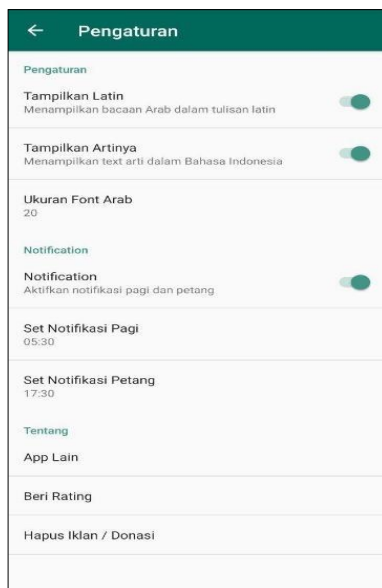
← Pengaturan

Pengaturan

Tampilkan Latin
Menampilkan bacaan Arab dalam tulisan latin

Tampilkan Artinya
Menampilkan text arti dalam Bahasa Indonesia

Ukuran Font Arab
20

Notification

Notification
Aktifkan notifikasi pagi dan petang

Set Notifikasi Pagi
05:30

Set Notifikasi Petang
17:30

Tentang

App Lain

Beri Rating

Hapus Iklan / Donasi